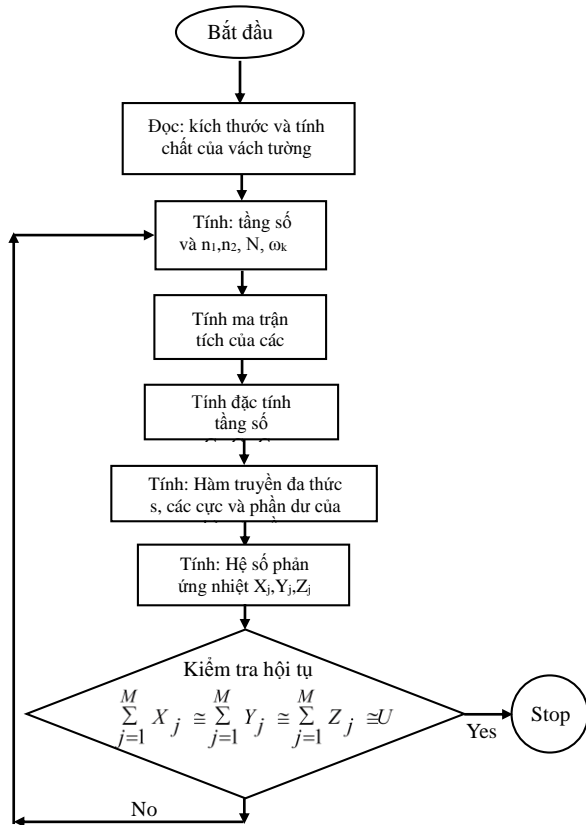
Bắt đầu

Đọc: kích thước và tính chất của vách tường

Tính: tầng số và $n_1$,$n_2$, N, $\omega_k$

Tính ma trận tích của các

Tính đặc tính tầng số

Tính: Hàm truyền đa thức s, các cực và phần dư của

Tính: Hệ số phản ứng nhiệt $X_j$,$Y_j$,$Z_j$

Kiểm tra hội tụ
$\sum_{j=1}^{M} X_j \cong \sum_{j=1}^{M} Y_j \cong \sum_{j=1}^{M} Z_j \cong U$

Yes

Stop

No